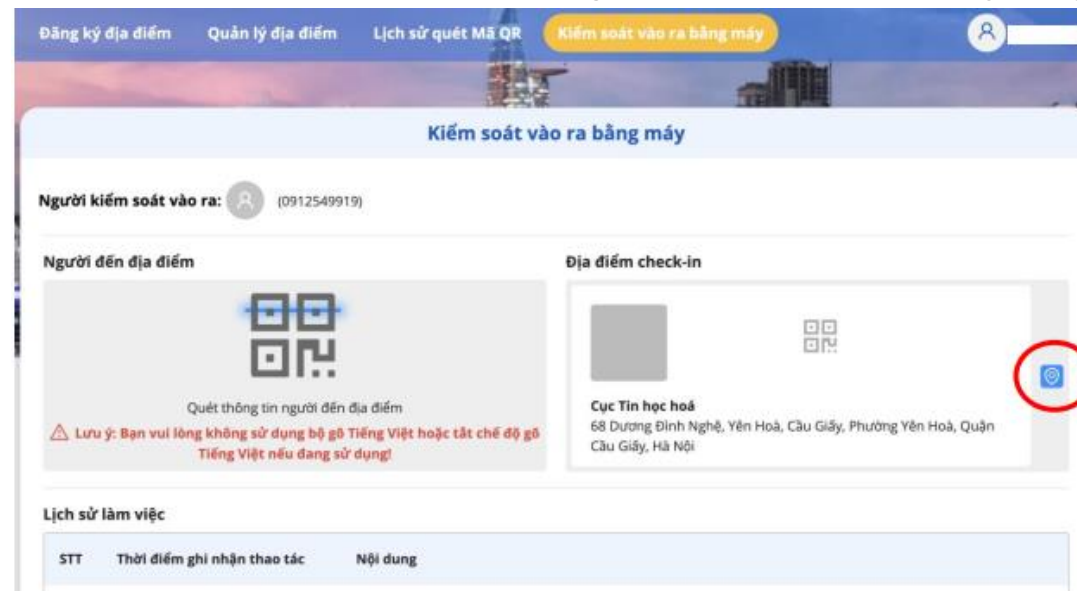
Đăng ký địa điểm Quản lý địa điểm Lịch sử quét Mã QR Kiểm soát vào ra bằng máy

Kiểm soát vào ra bằng máy

Người kiểm soát vào ra: (0912549919)

Người đến địa điểm

Quét thông tin người đến địa điểm

⚠ Lưu ý: Bạn vui lòng không sử dụng bộ gõ Tiếng Việt hoặc tắt chế độ gõ Tiếng Việt nếu đang sử dụng!

Địa điểm check-in

Cục Tin học hoá
68 Dương Đình Nghệ, Yên Hoà, Cầu Giấy, Phường Yên Hoà, Quận Cầu Giấy, Hà Nội

Lịch sử làm việc

| STT | Thời điểm ghi nhận thao tác | Nội dung |
|---|---|---|